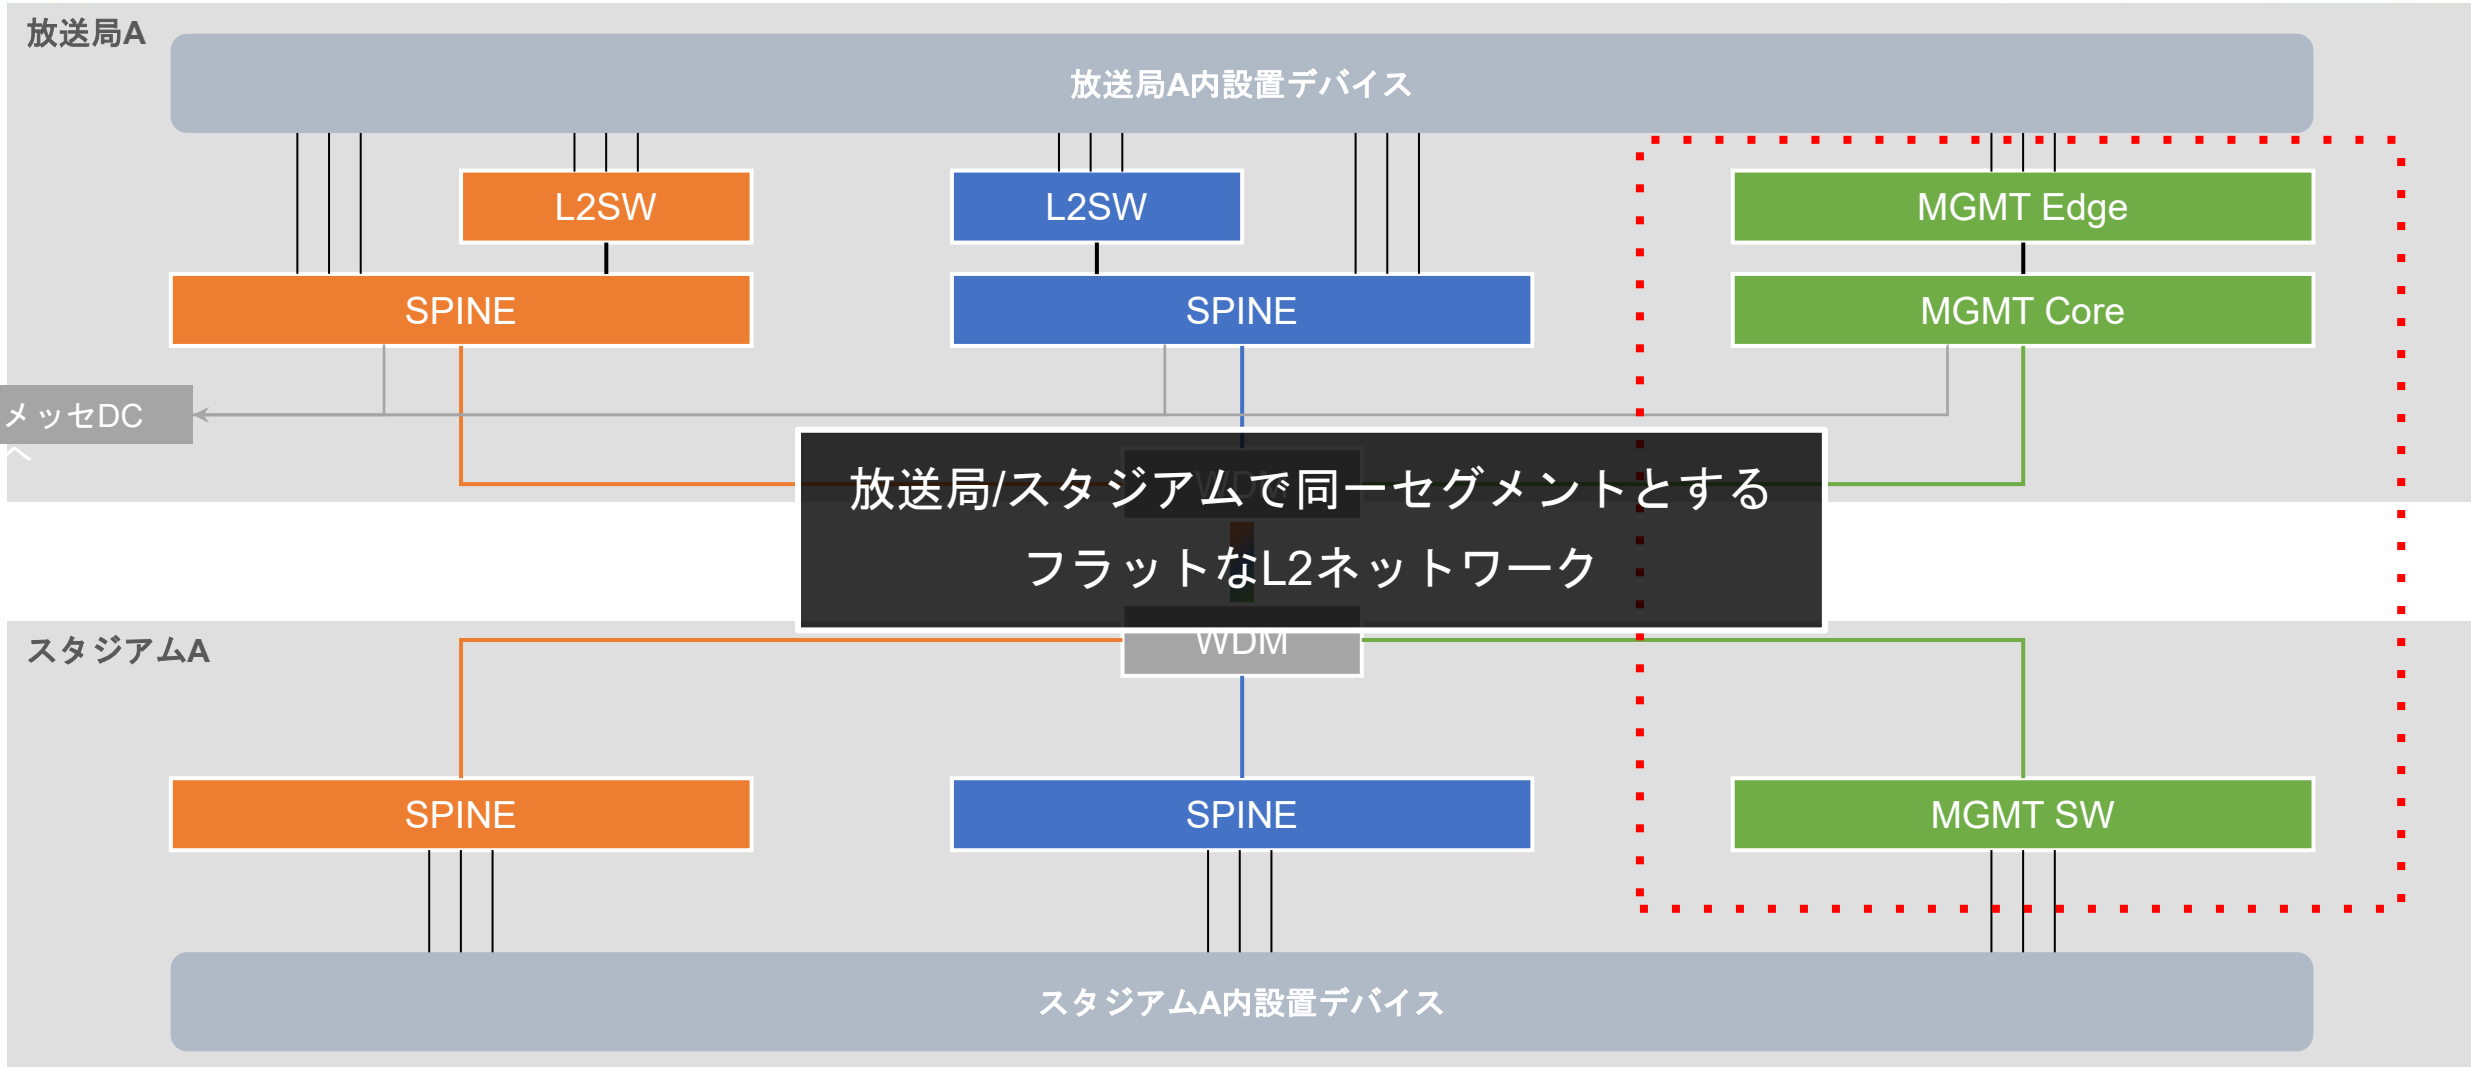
放送局A

放送局A内設置デバイス

L2SW

L2SW

MGMT Edge

SPINE

SPINE

MGMT Core

メッセDC
へ

放送局/スタジアムで同一セグメントとする
フラットなL2ネットワーク

WDM

スタジアムA

SPINE

SPINE

MGMT SW

スタジアムA内設置デバイス